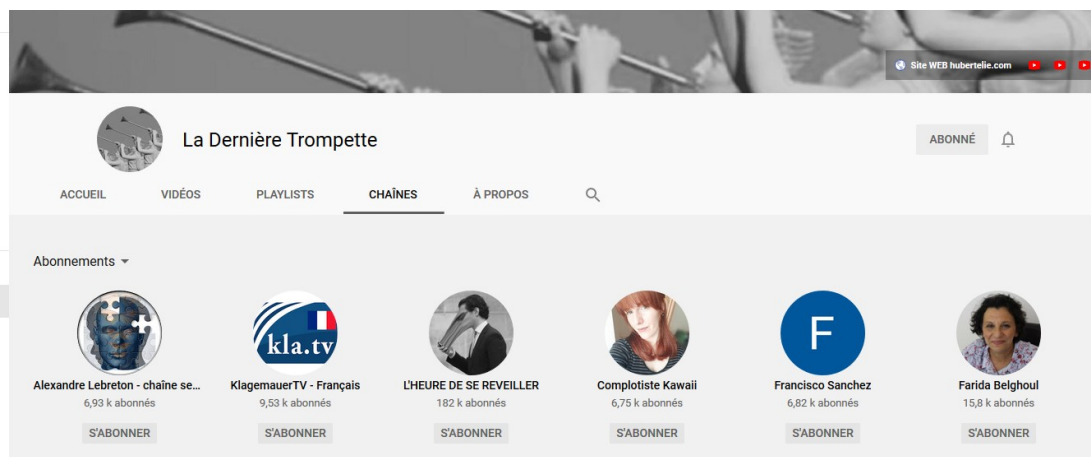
Site WEB hubertelie.com

La Dernière Trompette

ABONNÉ

ACCUEIL VIDÉOS PLAYLISTS CHAÎNES À PROPOS

Abonnements

kla.tv

F

Alexandre Lebreton - chaîne se...
6,93 k abonnés
S'ABONNER

KlagemauerTV - Français
9,53 k abonnés
S'ABONNER

L'HEURE DE SE REVEILLER
182 k abonnés
S'ABONNER

Complotiste Kawaii
6,75 k abonnés
S'ABONNER

Francisco Sanchez
6,82 k abonnés
S'ABONNER

Farida Belghoul
15,8 k abonnés
S'ABONNER